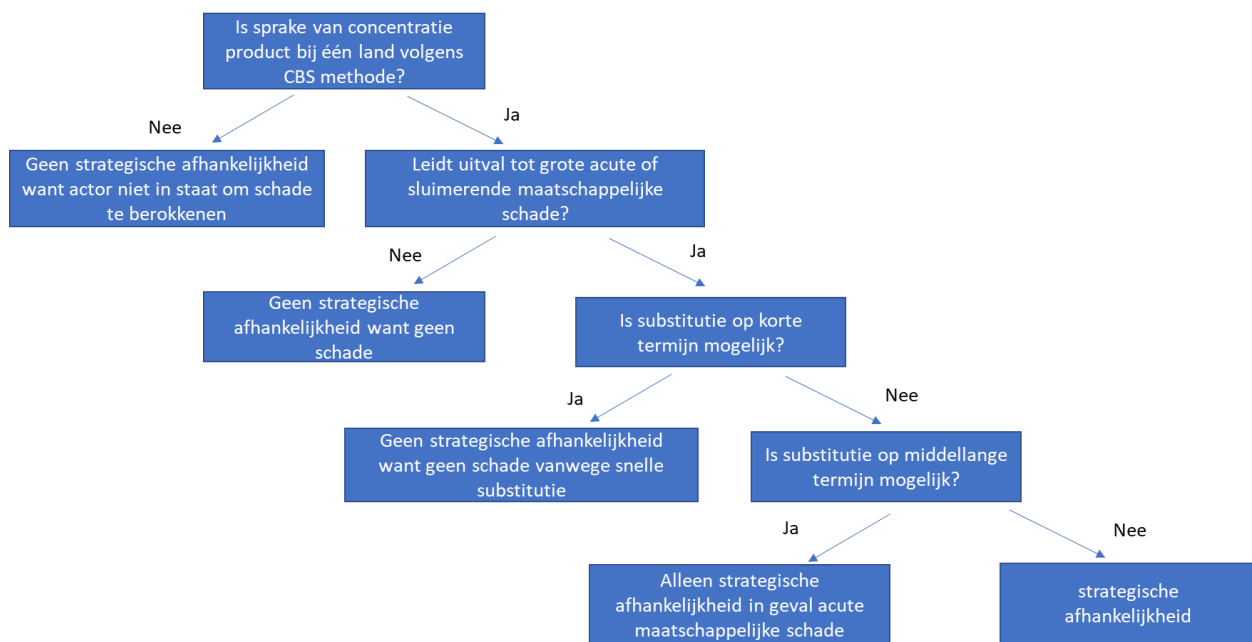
Is sprake van concentratie product bij één land volgens CBS methode?

Nee

Ja

Geen strategische afhankelijkheid want actor niet in staat om schade te berokkenen

Leidt uitval tot grote acute of sluimerende maatschappelijke schade?

Nee

Ja

Geen strategische afhankelijkheid want geen schade

Is substitutie op korte termijn mogelijk?

Ja

Nee

Geen strategische afhankelijkheid want geen schade vanwege snelle substitutie

Is substitutie op middellange termijn mogelijk?

Ja

Nee

Alleen strategische afhankelijkheid in geval acute maatschappelijke schade

strategische afhankelijkheid